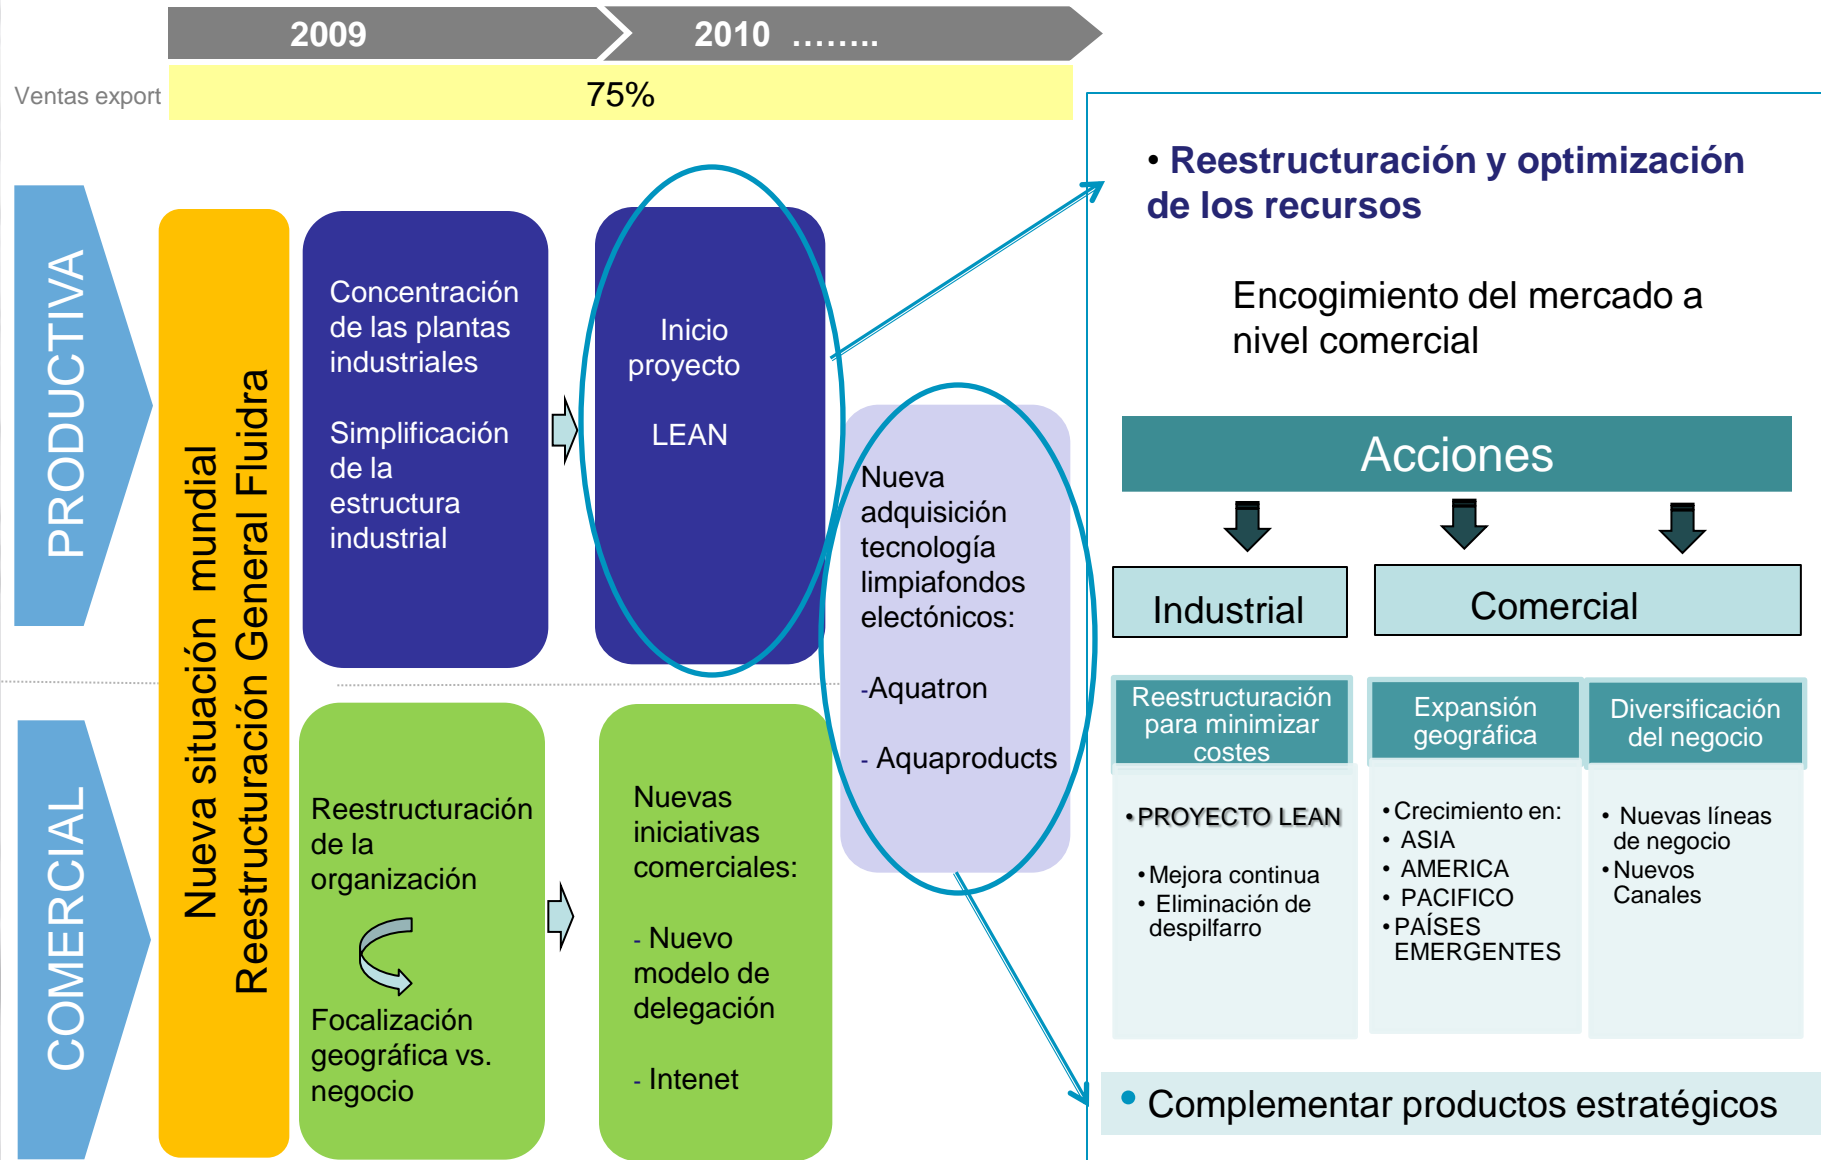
2009

2010 ……..

Ventas export

75%

PRODUCTIVA

COMERCIAL

Nueva situación mundial
Reestructuración General Fluidra

Concentración de las plantas industriales

Simplificación de la estructura industrial

Inicio proyecto

LEAN

Nueva adquisición tecnología limpiafondos electónicos:

-Aquatron

- Aquaproducts

Reestructuración de la organización

Focalización geográfica vs. negocio

Nuevas iniciativas comerciales:

- Nuevo modelo de delegación

- Intenet

• Reestructuración y optimización de los recursos

Encogimiento del mercado a nivel comercial

Acciones

Industrial

Comercial

Reestructuración para minimizar costes

Expansión geográfica

Diversificación del negocio

• PROYECTO LEAN

• Mejora continua
• Eliminación de despilfarro

• Crecimiento en:
• ASIA
• AMERICA
• PACIFICO
• PAÍSES EMERGENTES

• Nuevas líneas de negocio
• Nuevos Canales

• Complementar productos estratégicos